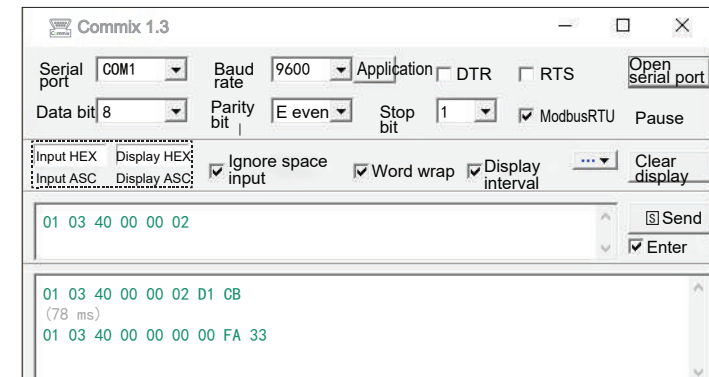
Commix 1.3

Serial port COM1 Baud rate 9600 Application DTR RTS Open serial port

Data bit 8 Parity bit E even Stop bit 1 ModbusRTU Pause

Input HEX Display HEX
Input ASC Display ASC

Ignore space input Word wrap Display interval ··· Clear display

01 03 40 00 00 02

S Send
Enter

01 03 40 00 00 02 D1 CB
(78 ms)
01 03 40 00 00 00 00 FA 33